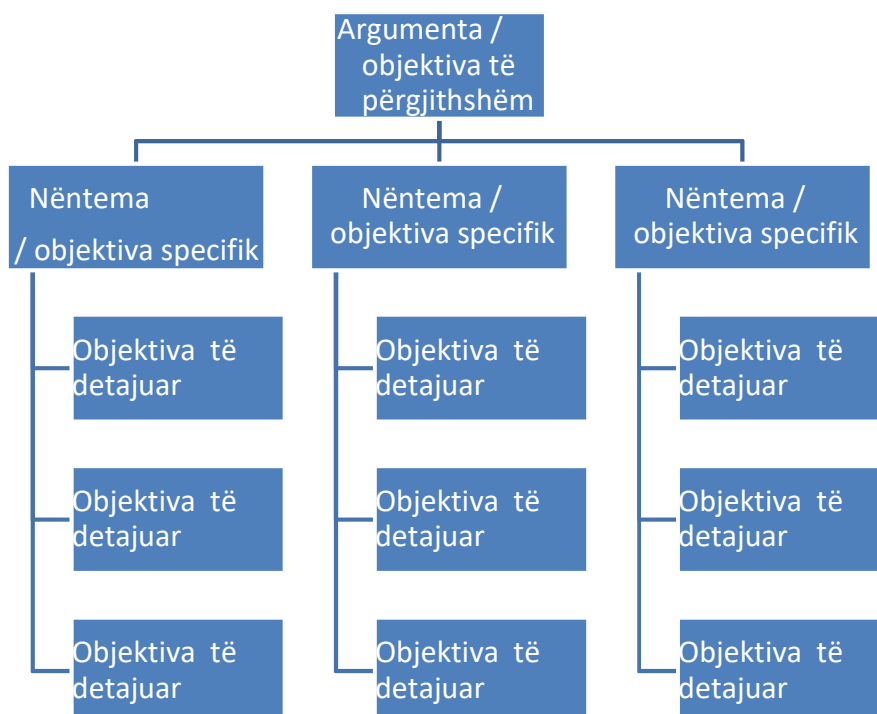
Argumenta / objektiva të përgjithshëm

Nëntema / objektiva specifik

Objektiva të detajuar

Objektiva të detajuar

Objektiva të detajuar

Nëntema / objektiva specifik

Objektiva të detajuar

Objektiva të detajuar

Objektiva të detajuar

Nëntema / objektiva specifik

Objektiva të detajuar

Objektiva të detajuar

Objektiva të detajuar